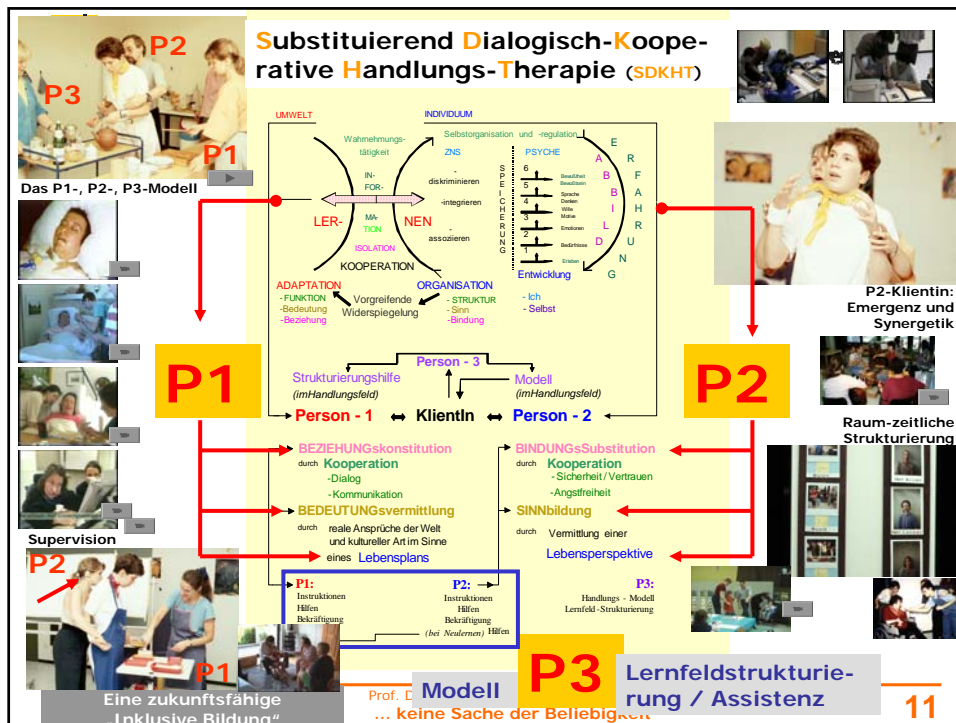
Substituierend Dialogisch-Kooperative Handlungs-Therapie (SDKHT)

P2
P3
P1
Das P1-, P2-, P3-Modell

UMWELT
INDIVIDUUM
Wahrnehmungs-tätigkeit
Selbstorganisation und -regulation
ZNS
PSYCHE
IN-FOR-MA-TION
LER-
NEN
ISOLATION
- diskriminieren
-integrieren
- assoziieren
SPEICHERUNG
6 5 4 3 2 1
Bewußtheit Bewußtsein
Sprache Denken
Wille Motive
Emotionen
Bedürfnisse
Erleben
ERFAHRUNG
ABBILDUNG
KOOPERATION
Entwicklung
ADAPTATION
- FUNKTION
-Bedeutung
-Beziehung
Vorgreifende Widerspiegelung
ORGANISATION
- STRUKTUR
- Sinn
-Bindung
- Ich
- Selbst

Person - 3
Strukturierungshilfe (imHandlungsfeld)
Modell (imHandlungsfeld)
Person - 1 ↔ KlientIn ↔ Person - 2

P1
P2

BEZIEHUNGskonstitution
durch Kooperation
-Dialog
- Kommunikation
BEDEUTUNGsvermittlung
durch reale Ansprüche der Welt und kultureller Art im Sinne eines Lebensplans

BINDUNGsSubstitution
durch Kooperation
- Sicherheit / Vertrauen
- Angstfreiheit
SINNbildung
durch Vermittlung einer Lebensperspektive

P1: Instruktionen Hilfen Bekräftigung
P2: Instruktionen Hilfen Bekräftigung (bei Neulernen) Hilfen
P3: Handlungs - Modell Lernfeld-Strukturierung

P2-Klientin: Emergenz und Synergetik
Raum-zeitliche Strukturierung
Supervision
P2
P1
Eine zukunftsfähige „Inklusive Bildung“
Prof. D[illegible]
... keine Sache der Beliebigkeit
Modell
P3
Lernfeldstrukturierung / Assistenz
11